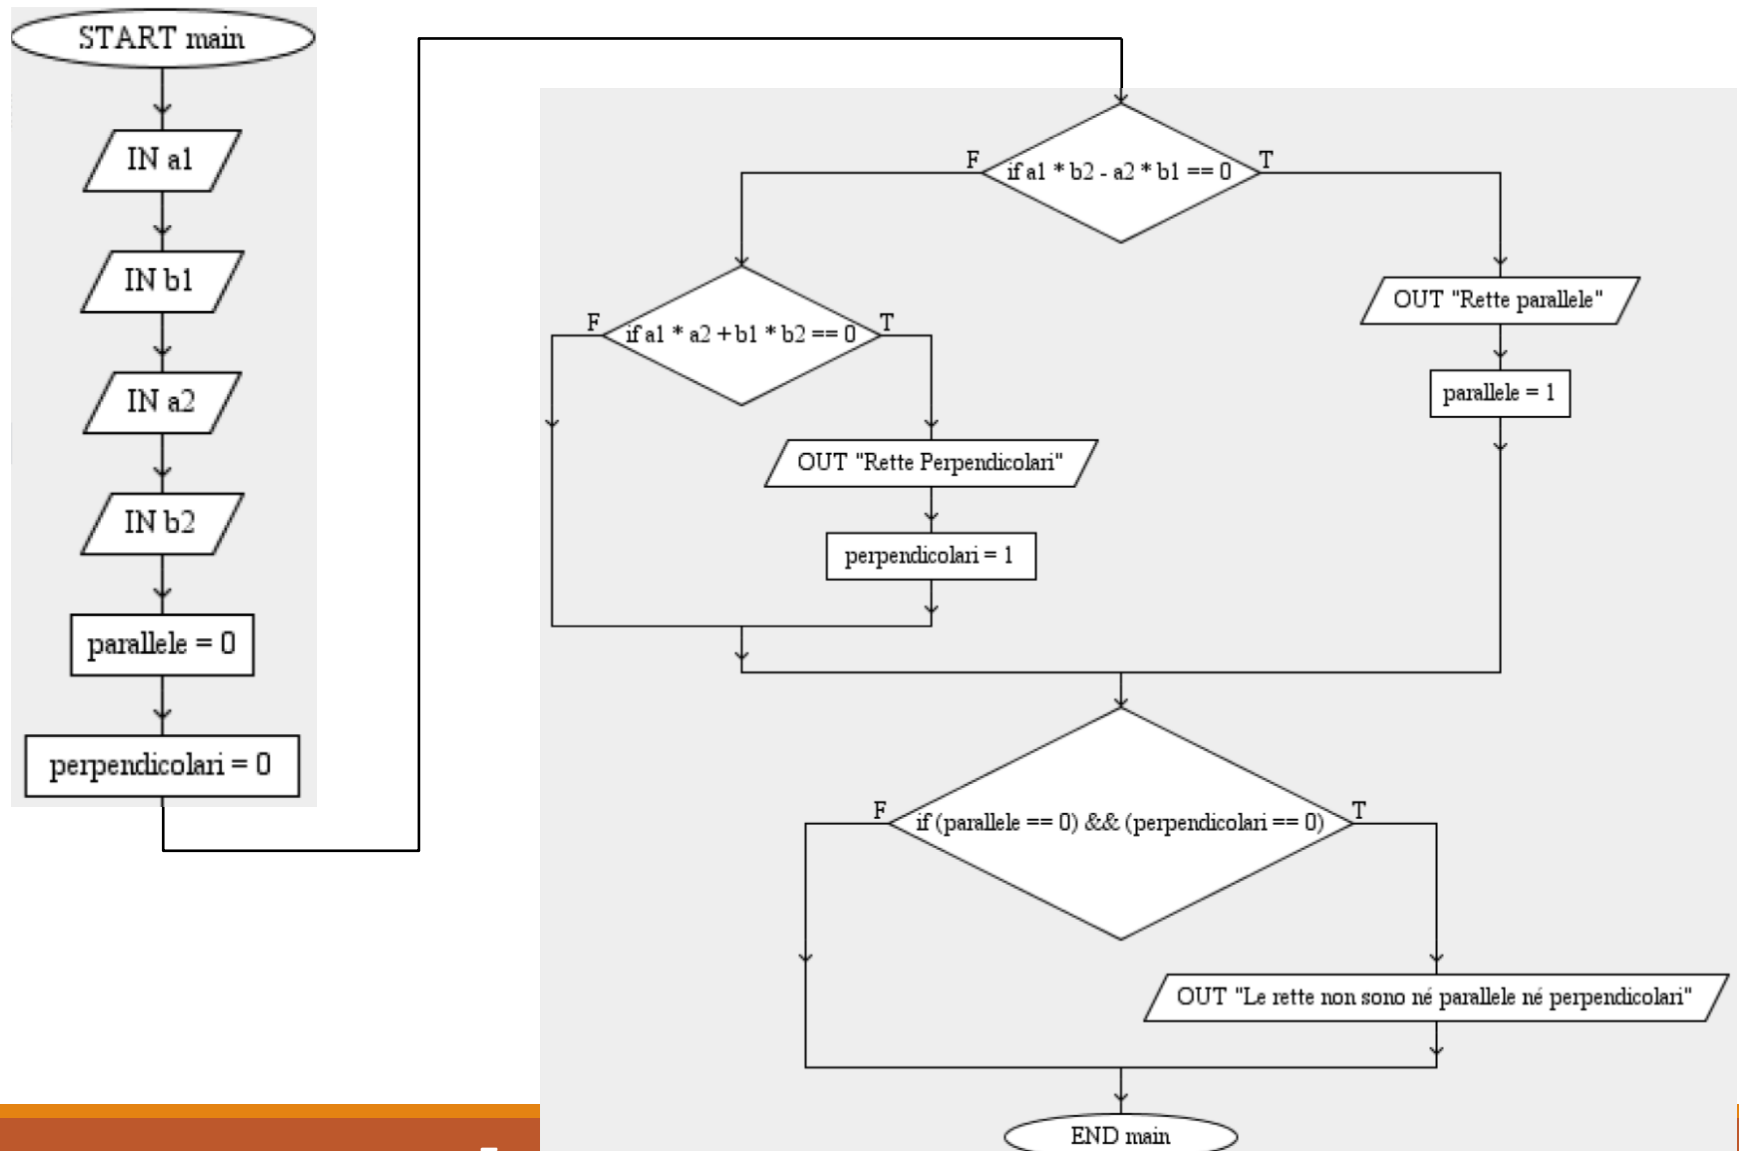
START main

IN a1

IN b1

IN a2

IN b2

parallele = 0

perpendicolari = 0

F if a1 * b2 - a2 * b1 == 0 T

F if a1 * a2 + b1 * b2 == 0 T

OUT "Rette parallele"

parallele = 1

OUT "Rette Perpendicolari"

perpendicolari = 1

F if (parallele == 0) && (perpendicolari == 0) T

OUT "Le rette non sono né parallele né perpendicolari"

END main